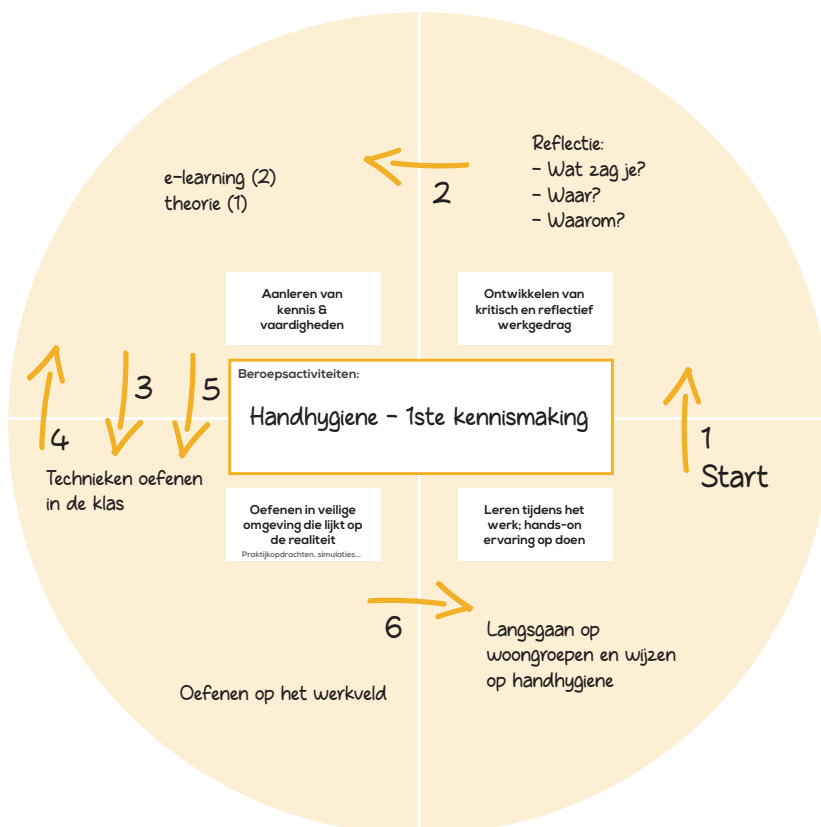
Reflectie:
- Wat zag je?
- Waar?
- Waarom?

2

e-learning (2)
theorie (1)

Aanleren van kennis & vaardigheden

Ontwikkelen van kritisch en reflectief werkgedrag

Beroepsactiviteiten:

Handhygiene - 1ste kennismaking

3

5

4

1

Start

Technieken oefenen in de klas

Oefenen in veilige omgeving die lijkt op de realiteit
Praktijkopdrachten, simulaties...

Leren tijdens het werk; hands-on ervaring op doen

6

Langsgaan op woongroepen en wijzen op handhygiene

Oefenen op het werkveld